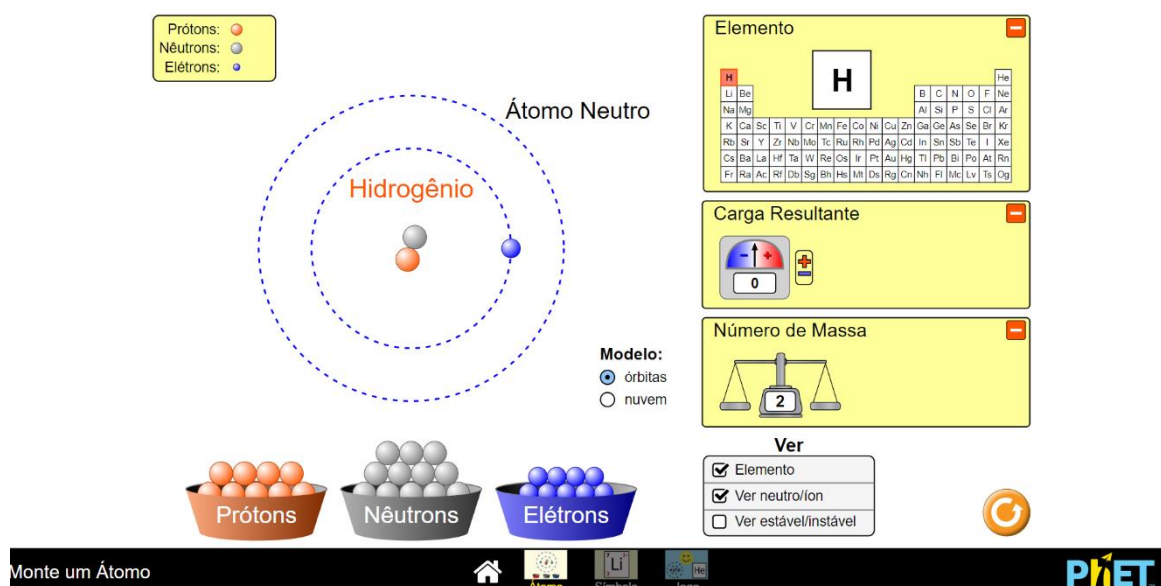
Prótons:
Nêutrons:
Elétrons:

Átomo Neutro

Hidrogênio

Elemento

H

| H | | | | | | | | | | | | | | | | | He |
|---|---|---|---|---|---|---|---|---|---|---|---|---|---|---|---|---|---|
| Li | Be | | | | | | | | | | | B | C | N | O | F | Ne |
| Na | Mg | | | | | | | | | | | Al | Si | P | S | Cl | Ar |
| K | Ca | Sc | Ti | V | Cr | Mn | Fe | Co | Ni | Cu | Zn | Ga | Ge | As | Se | Br | Kr |
| Rb | Sr | Y | Zr | Nb | Mo | Tc | Ru | Rh | Pd | Ag | Cd | In | Sn | Sb | Te | I | Xe |
| Cs | Ba | La | Hf | Ta | W | Re | Os | Ir | Pt | Au | Hg | Tl | Pb | Bi | Po | At | Rn |
| Fr | Ra | Ac | Rf | Db | Sg | Bh | Hs | Mt | Ds | Rg | Cn | Nh | Fl | Mc | Lv | Ts | Og |

Carga Resultante

0

Número de Massa

2

Modelo:
órbitas
nuvem

Ver
Elemento
Ver neutro/íon
Ver estável/instável

Prótons
Nêutrons
Elétrons

Monte um Átomo

Li
He

PhET